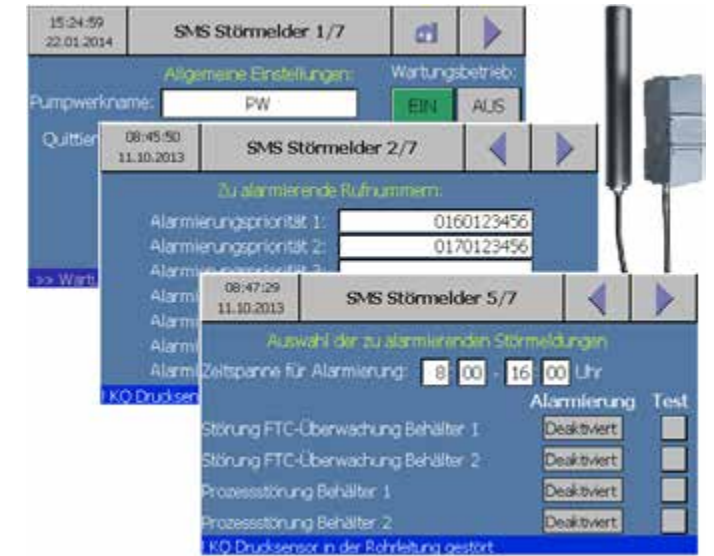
15:24:59
22.01.2014

SMS Störmelder 1/7

Allgemeine Einstellungen:

Wartungsbetrieb:

Pumpwerkname: PW

EIN AUS

Quittier

>> Wart

08:45:50
11.10.2013

SMS Störmelder 2/7

Zu alarmierende Rufnummern:

Alarmierungspriorität 1: 0160123456

Alarmierungspriorität 2: 0170123456

Alarmi

Alarmi

Alarmi

Alarmi

Alarmi

! KQ Drucksen

08:47:29
11.10.2013

SMS Störmelder 5/7

Auswahl der zu alarmierenden Störmeldungen

Zeitspanne für Alarmierung: 8 : 00 - 16 : 00 Uhr

Alarmierung Test

Störung FTC-Überwachung Behälter 1 Deaktiviert

Störung FTC-Überwachung Behälter 2 Deaktiviert

Prozessstörung Behälter 1 Deaktiviert

Prozessstörung Behälter 2 Deaktiviert

! KQ Drucksensor in der Rohrleitung gestört